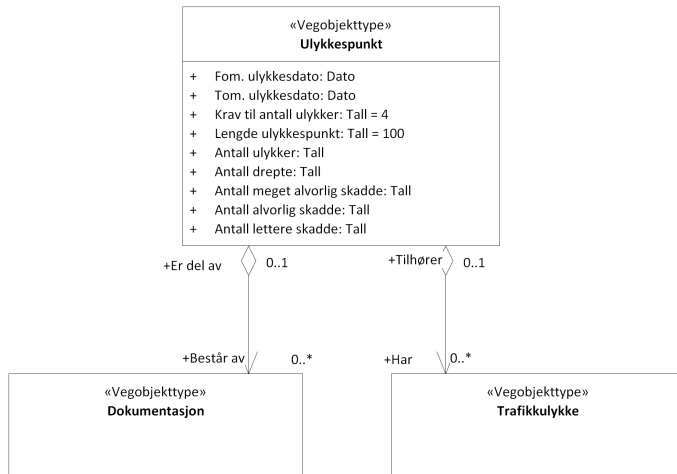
«Vegobjekttype»
**Ulykkespunkt**

+ Fom. ulykkesdato: Dato
+ Tom. ulykkesdato: Dato
+ Krav til antall ulykker: Tall = 4
+ Lengde ulykkespunkt: Tall = 100
+ Antall ulykker: Tall
+ Antall drepte: Tall
+ Antall meget alvorlig skadde: Tall
+ Antall alvorlig skadde: Tall
+ Antall lettere skadde: Tall

+Er del av 0..1

+Tilhører 0..1

+Består av 0..*

+Har 0..*

«Vegobjekttype»
**Dokumentasjon**

«Vegobjekttype»
**Trafikkulykke**